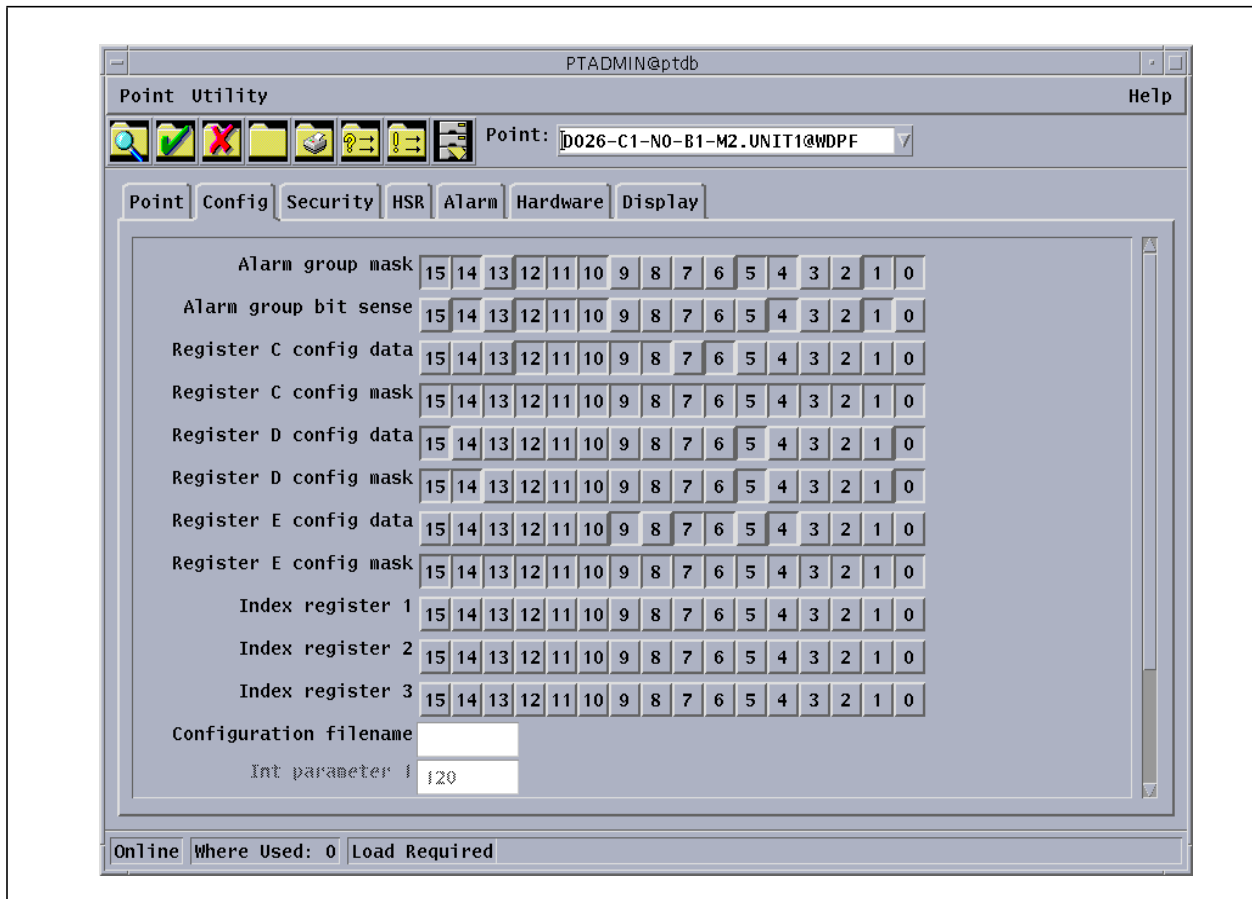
PTADMIN@ptdb

Point Utility Help

Point: D026-C1-N0-B1-M2.UNIT1@WDPF

Point Config Security HSR Alarm Hardware Display

| | | | | | | | | | | | | | | | | |
|---|---|---|---|---|---|---|---|---|---|---|---|---|---|---|---|---|
| Alarm group mask | 15 | 14 | 13 | 12 | 11 | 10 | 9 | 8 | 7 | 6 | 5 | 4 | 3 | 2 | 1 | 0 |
| Alarm group bit sense | 15 | 14 | 13 | 12 | 11 | 10 | 9 | 8 | 7 | 6 | 5 | 4 | 3 | 2 | 1 | 0 |
| Register C config data | 15 | 14 | 13 | 12 | 11 | 10 | 9 | 8 | 7 | 6 | 5 | 4 | 3 | 2 | 1 | 0 |
| Register C config mask | 15 | 14 | 13 | 12 | 11 | 10 | 9 | 8 | 7 | 6 | 5 | 4 | 3 | 2 | 1 | 0 |
| Register D config data | 15 | 14 | 13 | 12 | 11 | 10 | 9 | 8 | 7 | 6 | 5 | 4 | 3 | 2 | 1 | 0 |
| Register D config mask | 15 | 14 | 13 | 12 | 11 | 10 | 9 | 8 | 7 | 6 | 5 | 4 | 3 | 2 | 1 | 0 |
| Register E config data | 15 | 14 | 13 | 12 | 11 | 10 | 9 | 8 | 7 | 6 | 5 | 4 | 3 | 2 | 1 | 0 |
| Register E config mask | 15 | 14 | 13 | 12 | 11 | 10 | 9 | 8 | 7 | 6 | 5 | 4 | 3 | 2 | 1 | 0 |
| Index register 1 | 15 | 14 | 13 | 12 | 11 | 10 | 9 | 8 | 7 | 6 | 5 | 4 | 3 | 2 | 1 | 0 |
| Index register 2 | 15 | 14 | 13 | 12 | 11 | 10 | 9 | 8 | 7 | 6 | 5 | 4 | 3 | 2 | 1 | 0 |
| Index register 3 | 15 | 14 | 13 | 12 | 11 | 10 | 9 | 8 | 7 | 6 | 5 | 4 | 3 | 2 | 1 | 0 |

Configuration filename

Int parameter 1 120

Online Where Used: 0 Load Required